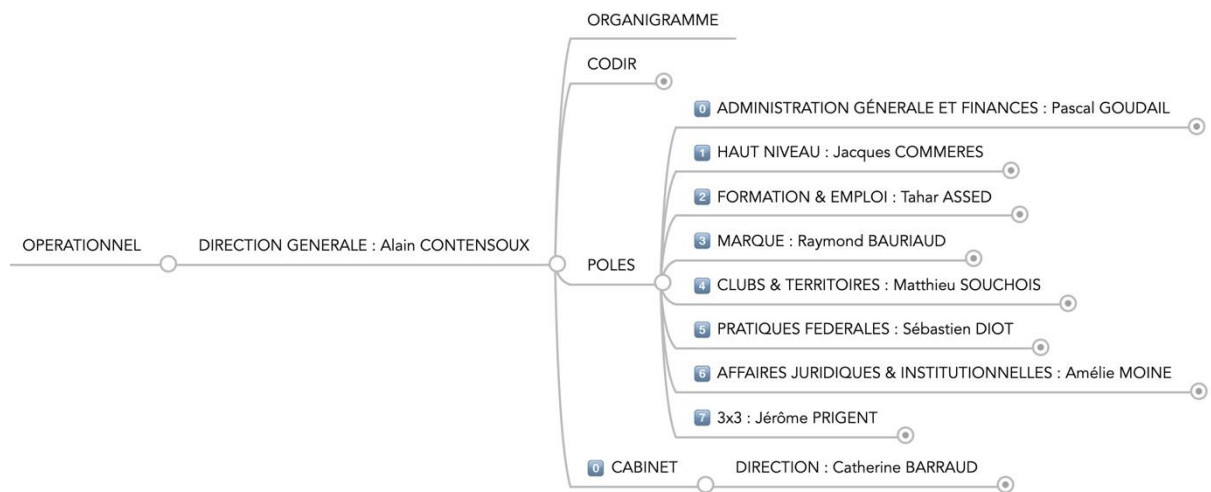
OPERATIONNEL

DIRECTION GENERALE : Alain CONTENSOUX

ORGANIGRAMME

CODIR

POLES

0 ADMINISTRATION GÉNERALE ET FINANCES : Pascal GOUDAIL

1 HAUT NIVEAU : Jacques COMMERES

2 FORMATION & EMPLOI : Tahar ASSED

3 MARQUE : Raymond BAURIAUD

4 CLUBS & TERRITOIRES : Matthieu SOUCHOIS

5 PRATIQUES FEDERALES : Sébastien DIOT

6 AFFAIRES JURIDIQUES & INSTITUTIONNELLES : Amélie MOINE

7 3x3 : Jérôme PRIGENT

0 CABINET

DIRECTION : Catherine BARRAUD